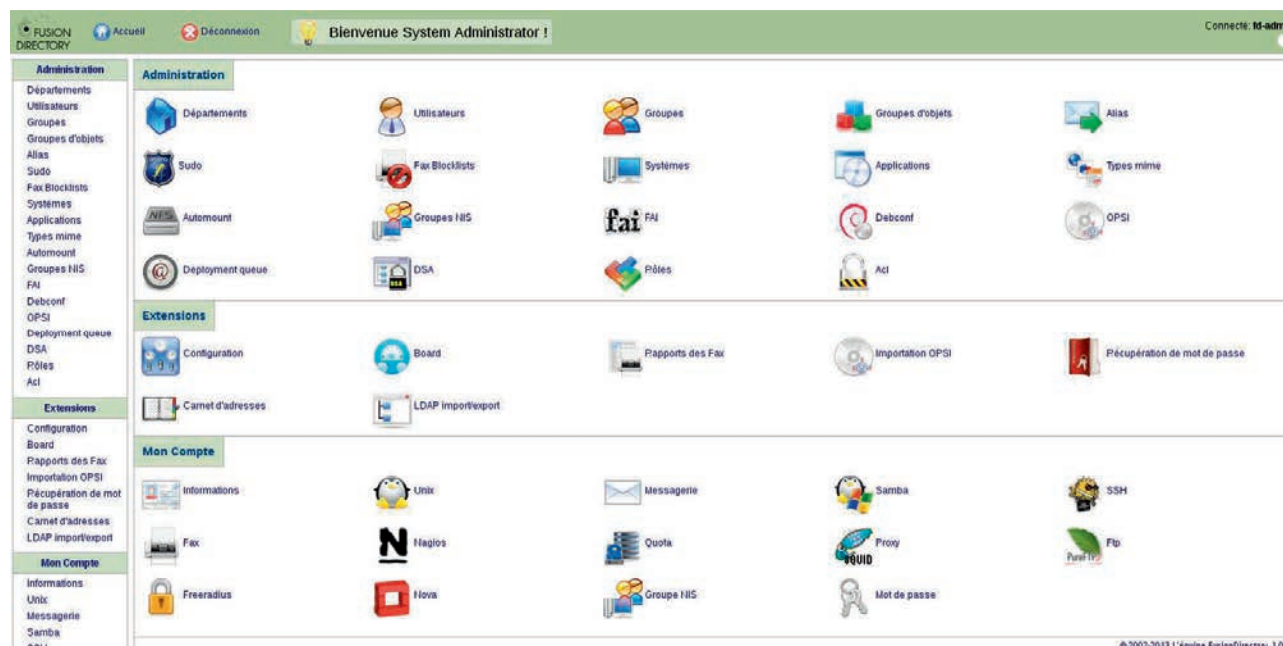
FUSION DIRECTORY Accueil Déconnexion Bienvenue System Administrator ! Connecté: fd-adm

Administration
Départements
Utilisateurs
Groupes
Groupes d'objets
Alias
Sudo
Fax Blocklists
Systèmes
Applications
Types mime
Automount
Groupes NIS
FAI
Debconf
OPSI
Deployment queue
DSA
Pôles
Acl

Extensions
Configuration
Board
Rapports des Fax
Importation OPSI
Récupération de mot de passe
Carnet d'adresses
LDAP import/export

Mon Compte
Informations
Unix
Messagerie
Samba

Administration
Départements Utilisateurs Groupes Groupes d'objets Alias
Sudo Fax Blocklists Systèmes Applications Types mime
NFS Automount Groupes NIS fai FAI Debconf OPSI
Deployment queue DSA Pôles Acl

Extensions
Configuration Board Rapports des Fax Importation OPSI Récupération de mot de passe
Carnet d'adresses LDAP import/export

Mon Compte
Informations Unix Messagerie Samba SSH
Fax N Nagios Quota SQUID Proxy Pure-FTPd Ftp
Freeradius Nova Groupe NIS Mot de passe

© 2002-2013 L'équipe FusionDirectory, 1.0